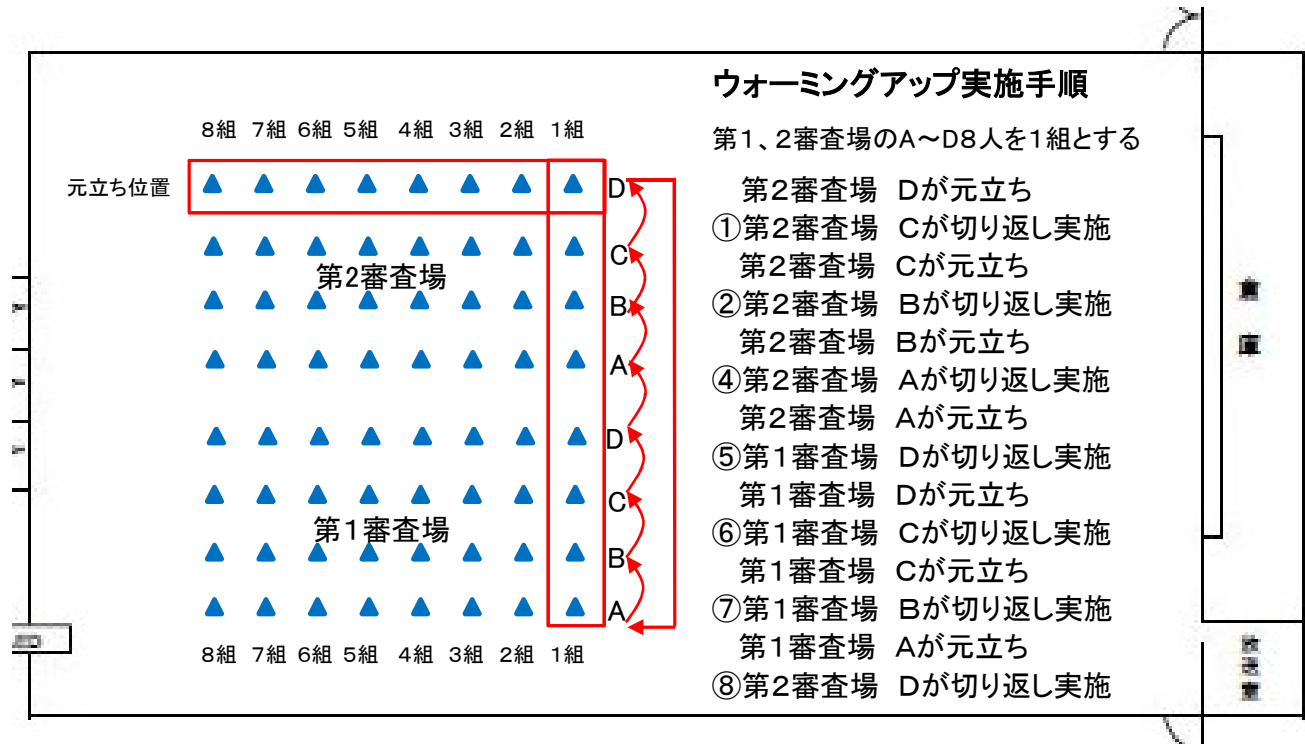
ウォーミングアップ実施手順

第1、2審査場のA～D8人を1組とする

第2審査場　Dが元立ち
①第2審査場　Cが切り返し実施
第2審査場　Cが元立ち
②第2審査場　Bが切り返し実施
第2審査場　Bが元立ち
④第2審査場　Aが切り返し実施
第2審査場　Aが元立ち
⑤第1審査場　Dが切り返し実施
第1審査場　Dが元立ち
⑥第1審査場　Cが切り返し実施
第1審査場　Cが元立ち
⑦第1審査場　Bが切り返し実施
第1審査場　Aが元立ち
⑧第2審査場　Dが切り返し実施

8組　7組　6組　5組　4組　3組　2組　1組

元立ち位置

第2審査場

第1審査場

D
C
B
A
D
C
B
A

8組　7組　6組　5組　4組　3組　2組　1組

倉
庫

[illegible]